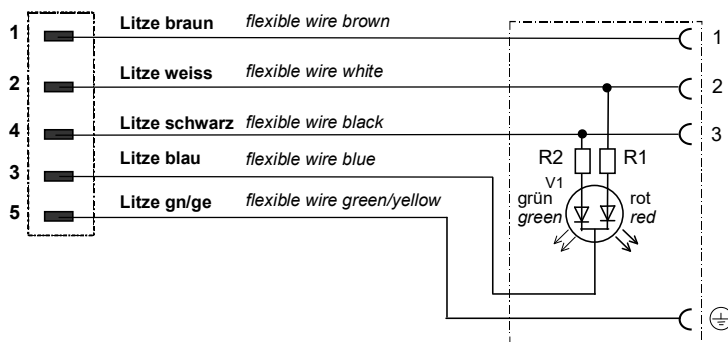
1 Litze braun *flexible wire brown* 1

2 Litze weiss *flexible wire white* 2

4 Litze schwarz *flexible wire black* 3

3 Litze blau *flexible wire blue*

5 Litze gn/ge *flexible wire green/yellow*

R2 R1

V1

grün *green*

rot *red*